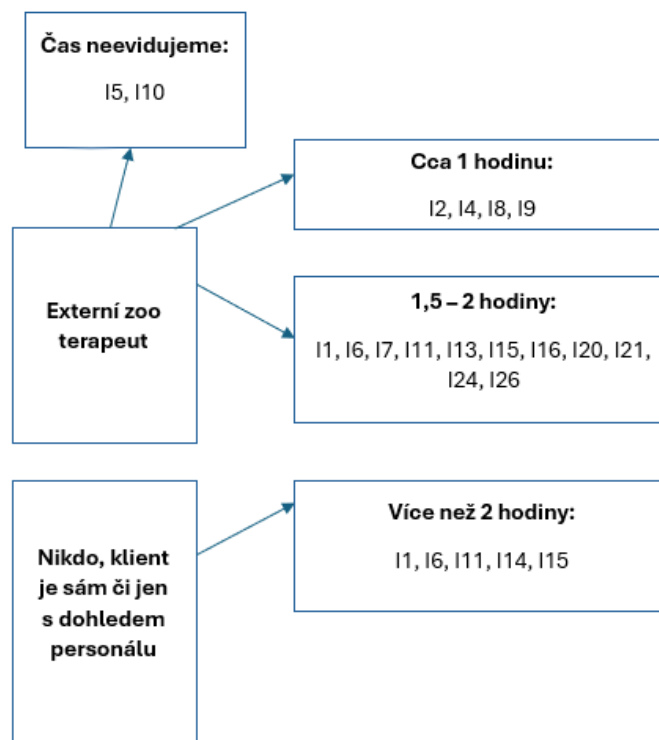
Čas neevidujeme:

I5, I10

Cca 1 hodinu:

I2, I4, I8, I9

Externí zoo terapeut

1,5 – 2 hodiny:

I1, I6, I7, I11, I13, I15, I16, I20, I21, I24, I26

Nikdo, klient je sám či jen s dohledem personálu

Více než 2 hodiny:

I1, I6, I11, I14, I15